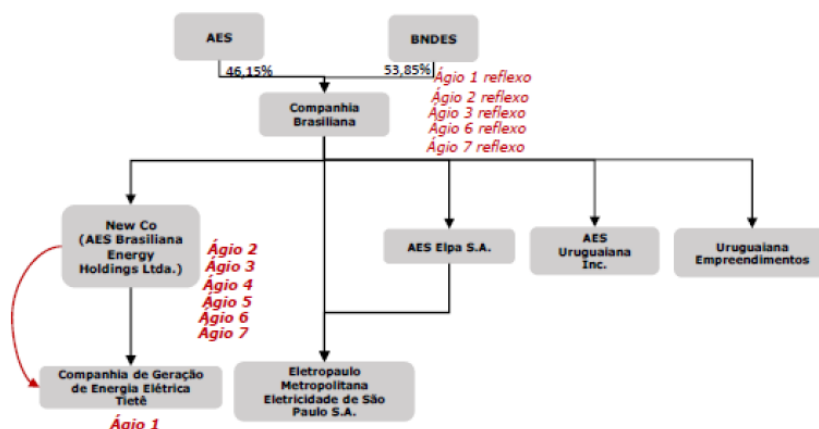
AES

BNDES

46,15%

53,85%

Ágio 1 reflexo
Ágio 2 reflexo
Ágio 3 reflexo
Ágio 6 reflexo
Ágio 7 reflexo

Companhia Brasiliana

New Co (AES Brasiliana Energy Holdings Ltda.)

Ágio 2
Ágio 3
Ágio 4
Ágio 5
Ágio 6
Ágio 7

AES Elpa S.A.

AES Uruguaiana Inc.

Uruguaiana Empreendimentos

Companhia de Geração de Energia Elétrica Tietê

Ágio 1

Eletropaulo Metropolitana Eletricidade de São Paulo S.A.